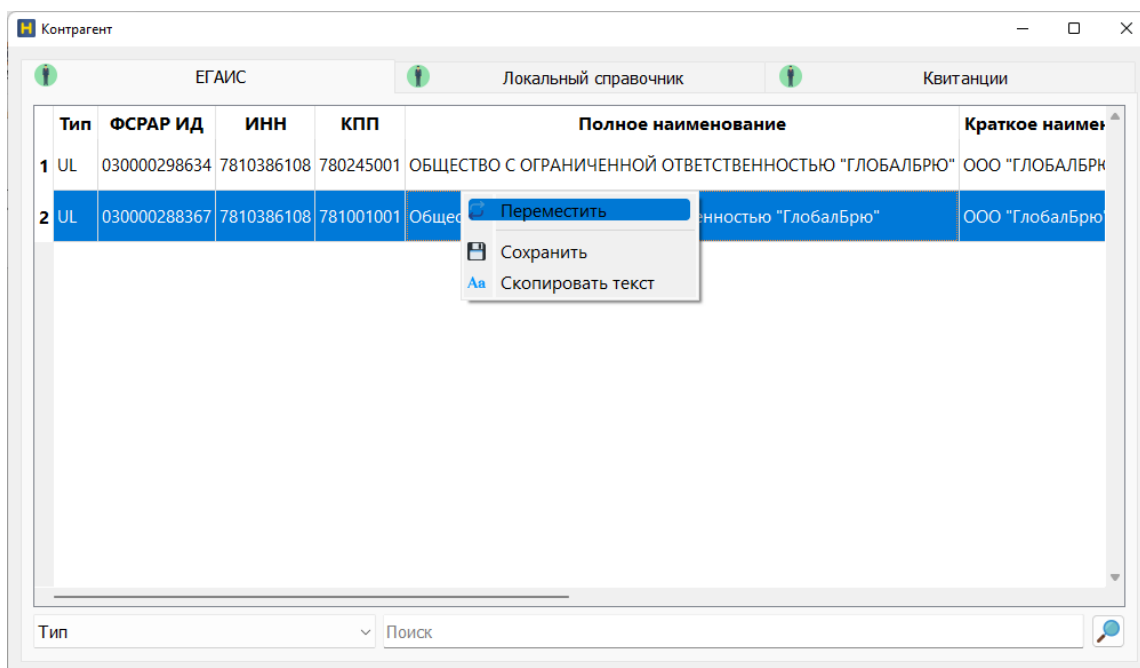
Контрагент

ЕГАИС | Локальный справочник | Квитанции

| | Тип | ФСРАР ИД | ИНН | КПП | Полное наименование | Краткое наимен |
|---|---|---|---|---|---|---|
| 1 | UL | 030000298634 | 7810386108 | 780245001 | ОБЩЕСТВО С ОГРАНИЧЕННОЙ ОТВЕТСТВЕННОСТЬЮ "ГЛОБАЛБРЮ" | ООО "ГЛОБАЛБРК |
| 2 | UL | 030000288367 | 7810386108 | 781001001 | Общес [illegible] енностью "ГлобалБрю" | ООО "ГлобалБрю |

Переместить
Сохранить
Aa Скопировать текст

Тип
Поиск